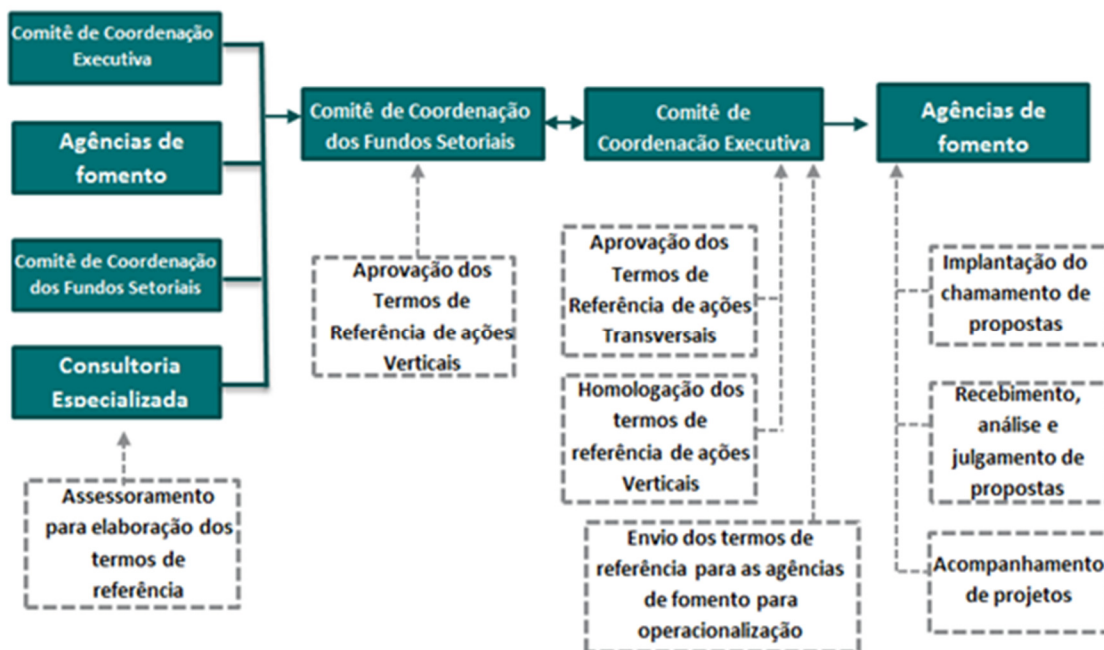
Comitê de Coordenação Executiva

Agências de fomento

Comitê de Coordenação dos Fundos Setoriais

Consultoria Especializada

Assessoramento para elaboração dos termos de referência

Comitê de Coordenação dos Fundos Setoriais

Aprovação dos Termos de Referência de ações Verticais

Comitê de Coordenacão Executiva

Aprovação dos Termos de Referência de ações Transversais

Homologação dos termos de referência de ações Verticais

Envio dos termos de referência para as agências de fomento para operacionalização

Agências de fomento

Implantação do chamamento de propostas

Recebimento, análise e julgamento de propostas

Acompanhamento de projetos